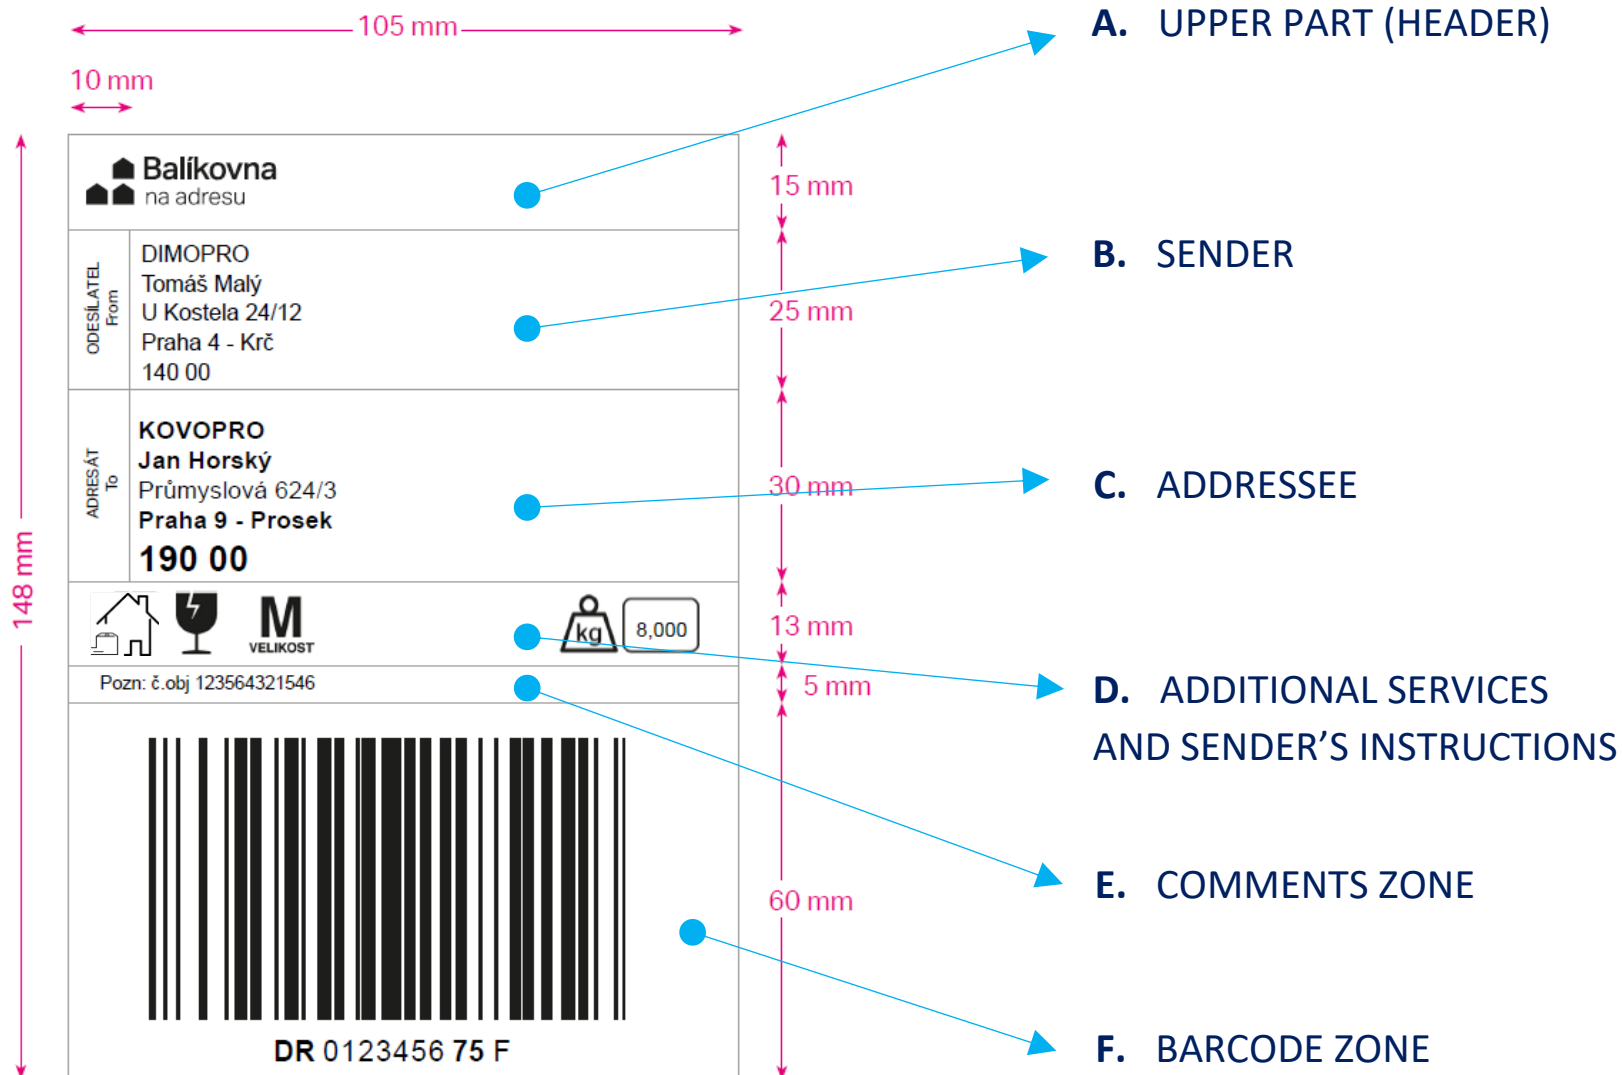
105 mm

10 mm

148 mm

Balíkovna
na adresu

ODESÍLATEL
From

DIMOPRO
Tomáš Malý
U Kostela 24/12
Praha 4 - Krč
140 00

ADRESÁT
To

KOVOPRO
Jan Horský
Průmyslová 624/3
Praha 9 - Prosek
190 00

M
VELIKOST

kg

8,000

Pozn: č.obj 123564321546

DR 0123456 75 F

15 mm

25 mm

30 mm

13 mm

5 mm

60 mm

A. UPPER PART (HEADER)

B. SENDER

C. ADDRESSEE

D. ADDITIONAL SERVICES AND SENDER'S INSTRUCTIONS

E. COMMENTS ZONE

F. BARCODE ZONE